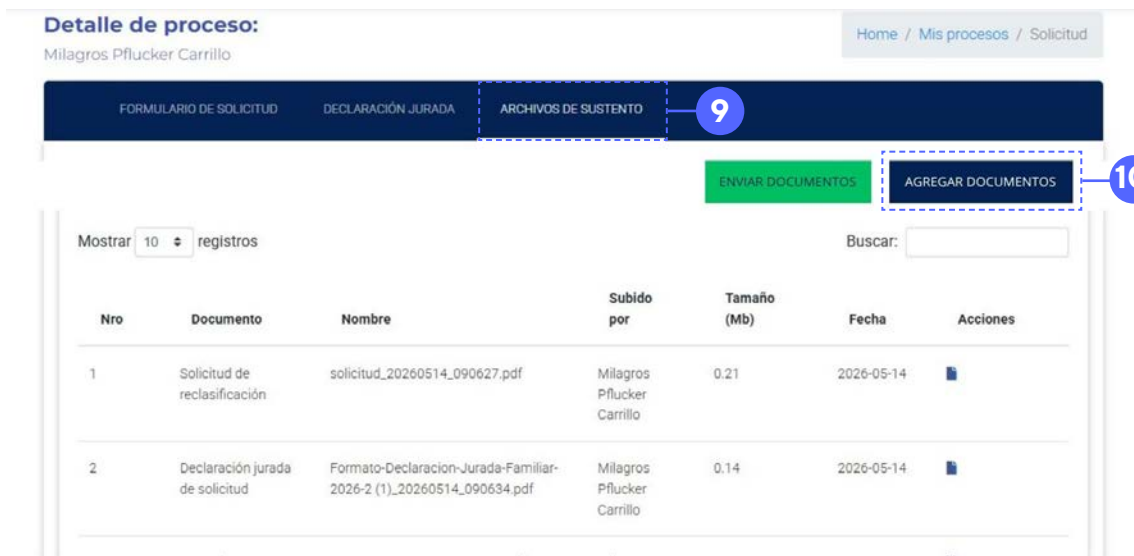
Detalle de proceso:
Milagros Pflucker Carrillo

Home / Mis procesos / Solicitud

FORMULARIO DE SOLICITUD DECLARACIÓN JURADA ARCHIVOS DE SUSTENTO 9

ENVIAR DOCUMENTOS AGREGAR DOCUMENTOS 10

Mostrar 10 registros

Buscar:

| Nro | Documento | Nombre | Subido por | Tamaño (Mb) | Fecha | Acciones |
|---|---|---|---|---|---|---|
| 1 | Solicitud de reclasificación | solicitud_20260514_090627.pdf | Milagros Pflucker Carrillo | 0.21 | 2026-05-14 | |
| 2 | Declaración jurada de solicitud | Formato-Declaracion-Jurada-Familiar-2026-2 (1)_20260514_090634.pdf | Milagros Pflucker Carrillo | 0.14 | 2026-05-14 | |